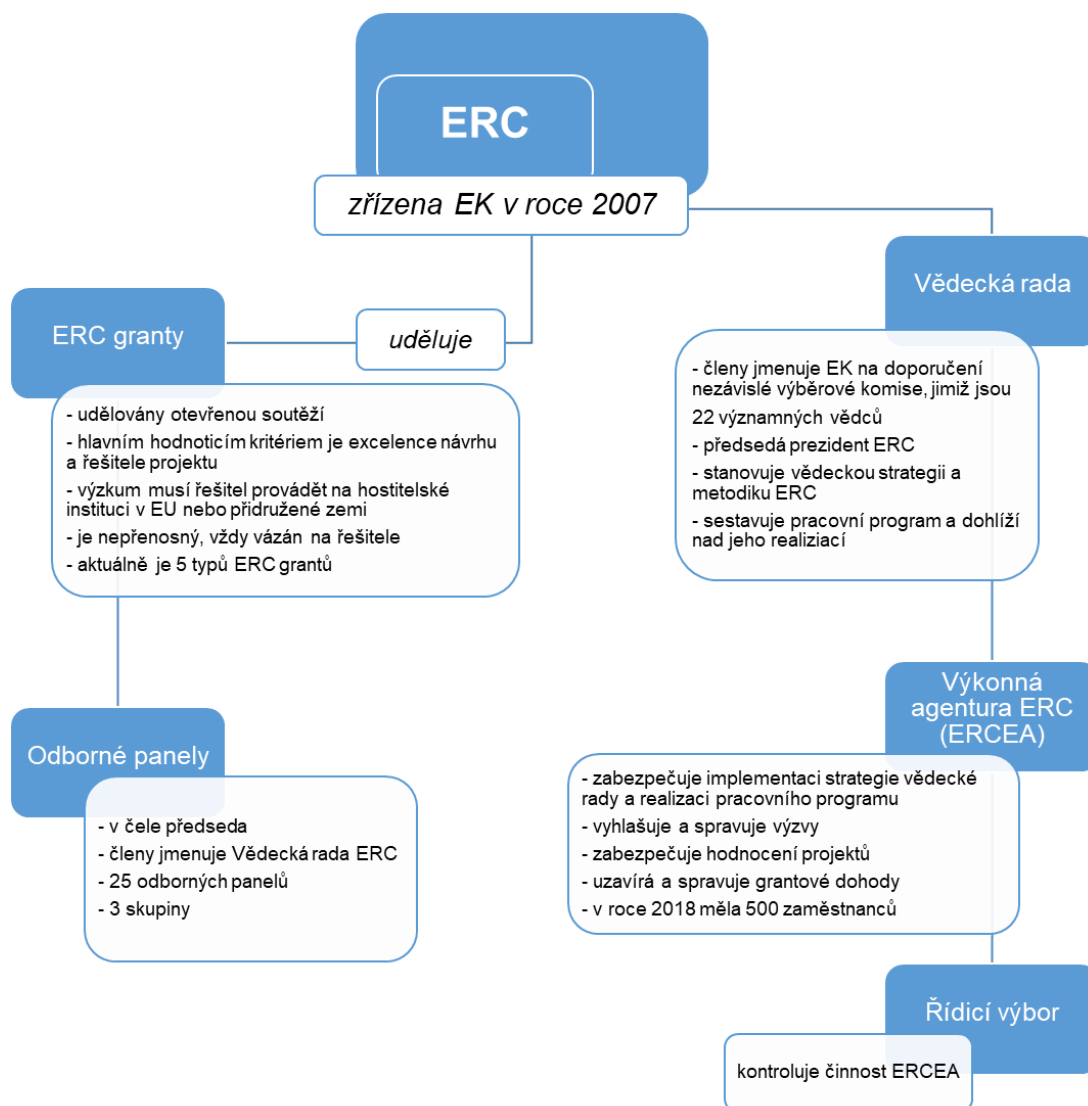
ERC

zřízena EK v roce 2007

ERC granty

uděluje

- udělovány otevřenou soutěží
- hlavním hodnoticím kritériem je excelence návrhu a řešitele projektu
- výzkum musí řešitel provádět na hostitelské instituci v EU nebo přidružené zemi
- je nepřenosný, vždy vázán na řešitele
- aktuálně je 5 typů ERC grantů

Odborné panely

- v čele předseda
- členy jmenuje Vědecká rada ERC
- 25 odborných panelů
- 3 skupiny

Vědecká rada

- členy jmenuje EK na doporučení nezávislé výběrové komise, jimiž jsou 22 významných vědců
- předsedá prezident ERC
- stanovuje vědeckou strategii a metodiku ERC
- sestavuje pracovní program a dohlíží nad jeho realiziací

Výkonná agentura ERC (ERCEA)

- zabezpečuje implementaci strategie vědecké rady a realizaci pracovního programu
- vyhlašuje a spravuje výzvy
- zabezpečuje hodnocení projektů
- uzavírá a spravuje grantové dohody
- v roce 2018 měla 500 zaměstnanců

Řídicí výbor

kontroluje činnost ERCEA